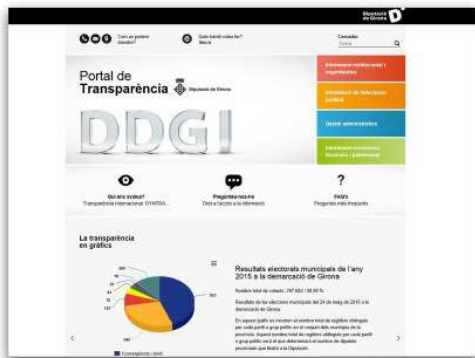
Diputació de Girona

Com us podem atendre?

Quina informació voleu fer? Busca

Consulta

Portal de Transparència

Diputació de Girona

DDGI

Informació institucional i organitzativa

Informació de rellevància jurídica

Gestió administrativa

Informació econòmica, financera i patrimonial

Qui ens avalua?

Transparència Internacional, DYNTRA...

Pregunteu-nos-ho

Dret a l'accés a la informació

?

FAQ's

Preguntes més freqüents

La transparència en gràfics

Resultats electorals municipals de l'any 2015 a la demarcació de Girona

Nombre total de votants: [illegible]

Resultats de les eleccions municipals del 24 de maig de 2015 a la demarcació de Girona.

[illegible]

Convergència i Unió